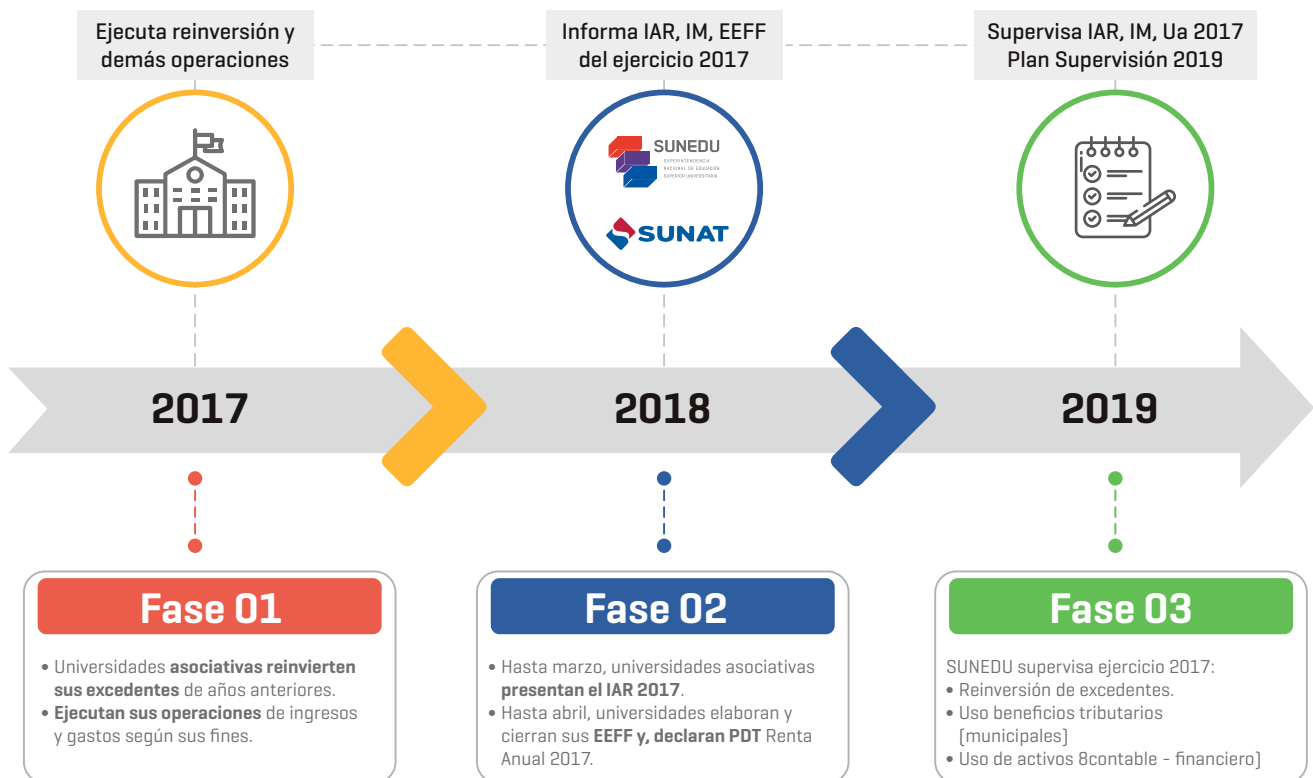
Ejecuta reinversión y demás operaciones

Informa IAR, IM, EEFF del ejercicio 2017

Supervisa IAR, IM, Ua 2017 Plan Supervisión 2019

SUNEDU
SUPERINTENDENCIA NACIONAL DE EDUCACIÓN SUPERIOR UNIVERSITARIA

SUNAT

2017

2018

2019

Fase 01

• Universidades asociativas reinvierten sus excedentes de años anteriores.
• Ejecutan sus operaciones de ingresos y gastos según sus fines.

Fase 02

• Hasta marzo, universidades asociativas presentan el IAR 2017.
• Hasta abril, universidades elaboran y cierran sus EEFF y, declaran PDT Renta Anual 2017.

Fase 03

SUNEDU supervisa ejercicio 2017:
• Reinversión de excedentes.
• Uso beneficios tributarios (municipales)
• Uso de activos 8contable - financiero)